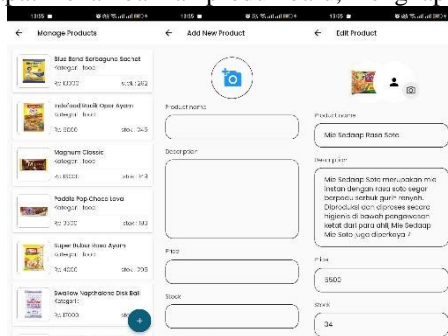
13:05 | 13:05 | 13:05

← Manage Products

Blue Band Serbaguna Sachet
Kategori : food
Rp 10000 stok : 1282

Indofood Racik Opor Ayam
Kategori : food
Rp 3000 stok : 343

Magnum Classic
Kategori : food
Rp 15000 stok : 173

Paddle Pop Choco Lava
Kategori : food
Rp 3500 stok : 103

Super Bubur Rasa Ayam
Kategori : food
Rp 4000 stok : 205

Swallow Naphthalene Disk Ball
Kategori :
Rp 17000 stok :

+

← Add New Product

Product name

Description

Price

Stock

← Edit Product

Product name

Mie Sedaap Rasa Soto

Description

Mie Sedaap Soto merupakan mie instan dengan rasa soto segar berpadu serbuk gurih renyah. Diproduksi dan diproses secara higienis di bawah pengawasan ketat dari para ahli, Mie Sedaap Mie Soto juga diperkaya ?

Price

3500

Stock

34